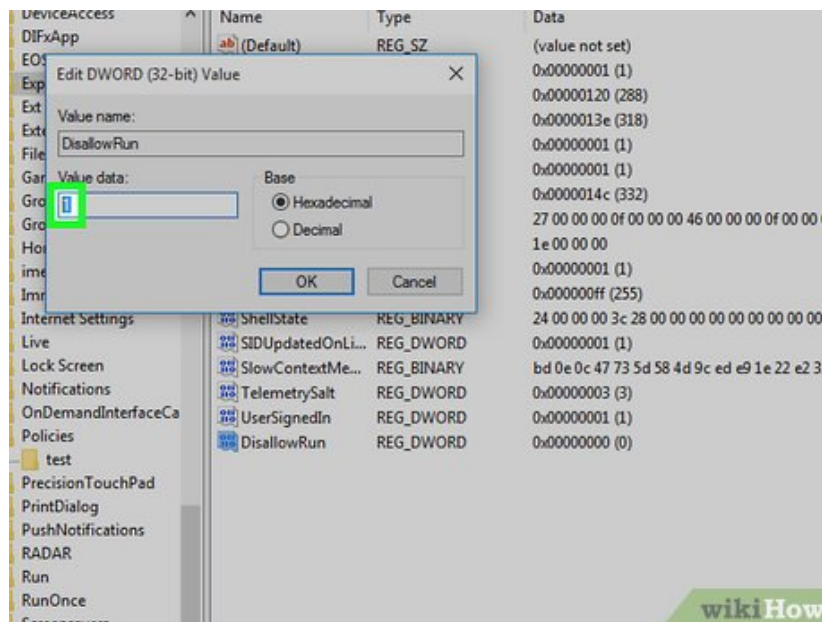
DeviceAccess
DIFxApp
EOS
Exp
Ext
Exte
File
Gar
Gro
Gro
Hor
ime
Imr
Internet Settings
Live
Lock Screen
Notifications
OnDemandInterfaceCa
Policies
test
PrecisionTouchPad
PrintDialog
PushNotifications
RADAR
Run
RunOnce

| Name | Type | Data |
|---|---|---|
| (Default) | REG_SZ | (value not set) |
| | | 0x00000001 (1) |
| | | 0x00000120 (288) |
| | | 0x0000013e (318) |
| | | 0x00000001 (1) |
| | | 0x00000001 (1) |
| | | 0x0000014c (332) |
| | | 27 00 00 00 0f 00 00 00 46 00 00 00 0f 00 00 |
| | | 1e 00 00 00 |
| | | 0x00000001 (1) |
| | | 0x000000ff (255) |
| ShellState | REG_BINARY | 24 00 00 00 3c 28 00 00 00 00 00 00 00 00 00 |
| SIDUpdatedOnLi... | REG_DWORD | 0x00000001 (1) |
| SlowContextMe... | REG_BINARY | bd 0e 0c 47 73 5d 58 4d 9c ed e9 1e 22 e2 3 |
| TelemetrySalt | REG_DWORD | 0x00000003 (3) |
| UserSignedIn | REG_DWORD | 0x00000001 (1) |
| DisallowRun | REG_DWORD | 0x00000000 (0) |

Edit DWORD (32-bit) Value
Value name:
DisallowRun
Value data:
1
Base
Hexadecimal
Decimal
OK
Cancel

wikiHow